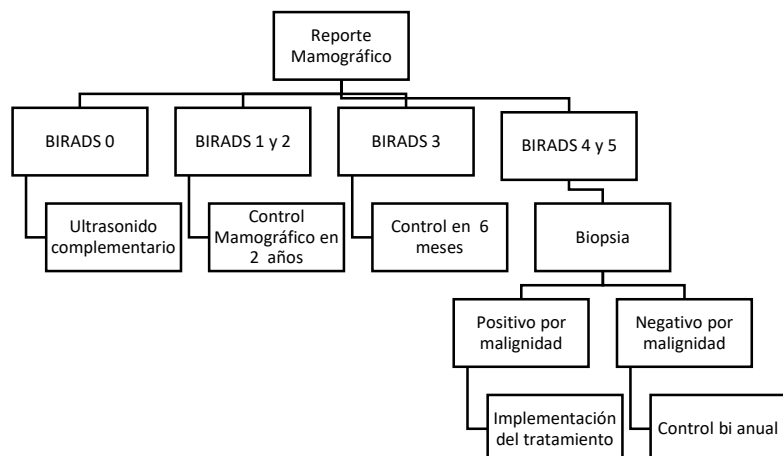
Reporte Mamográfico

BIRADS 0

Ultrasonido complementario

BIRADS 1 y 2

Control Mamográfico en 2 años

BIRADS 3

Control en 6 meses

BIRADS 4 y 5

Biopsia

Positivo por malignidad

Implementación del tratamiento

Negativo por malignidad

Control bi anual